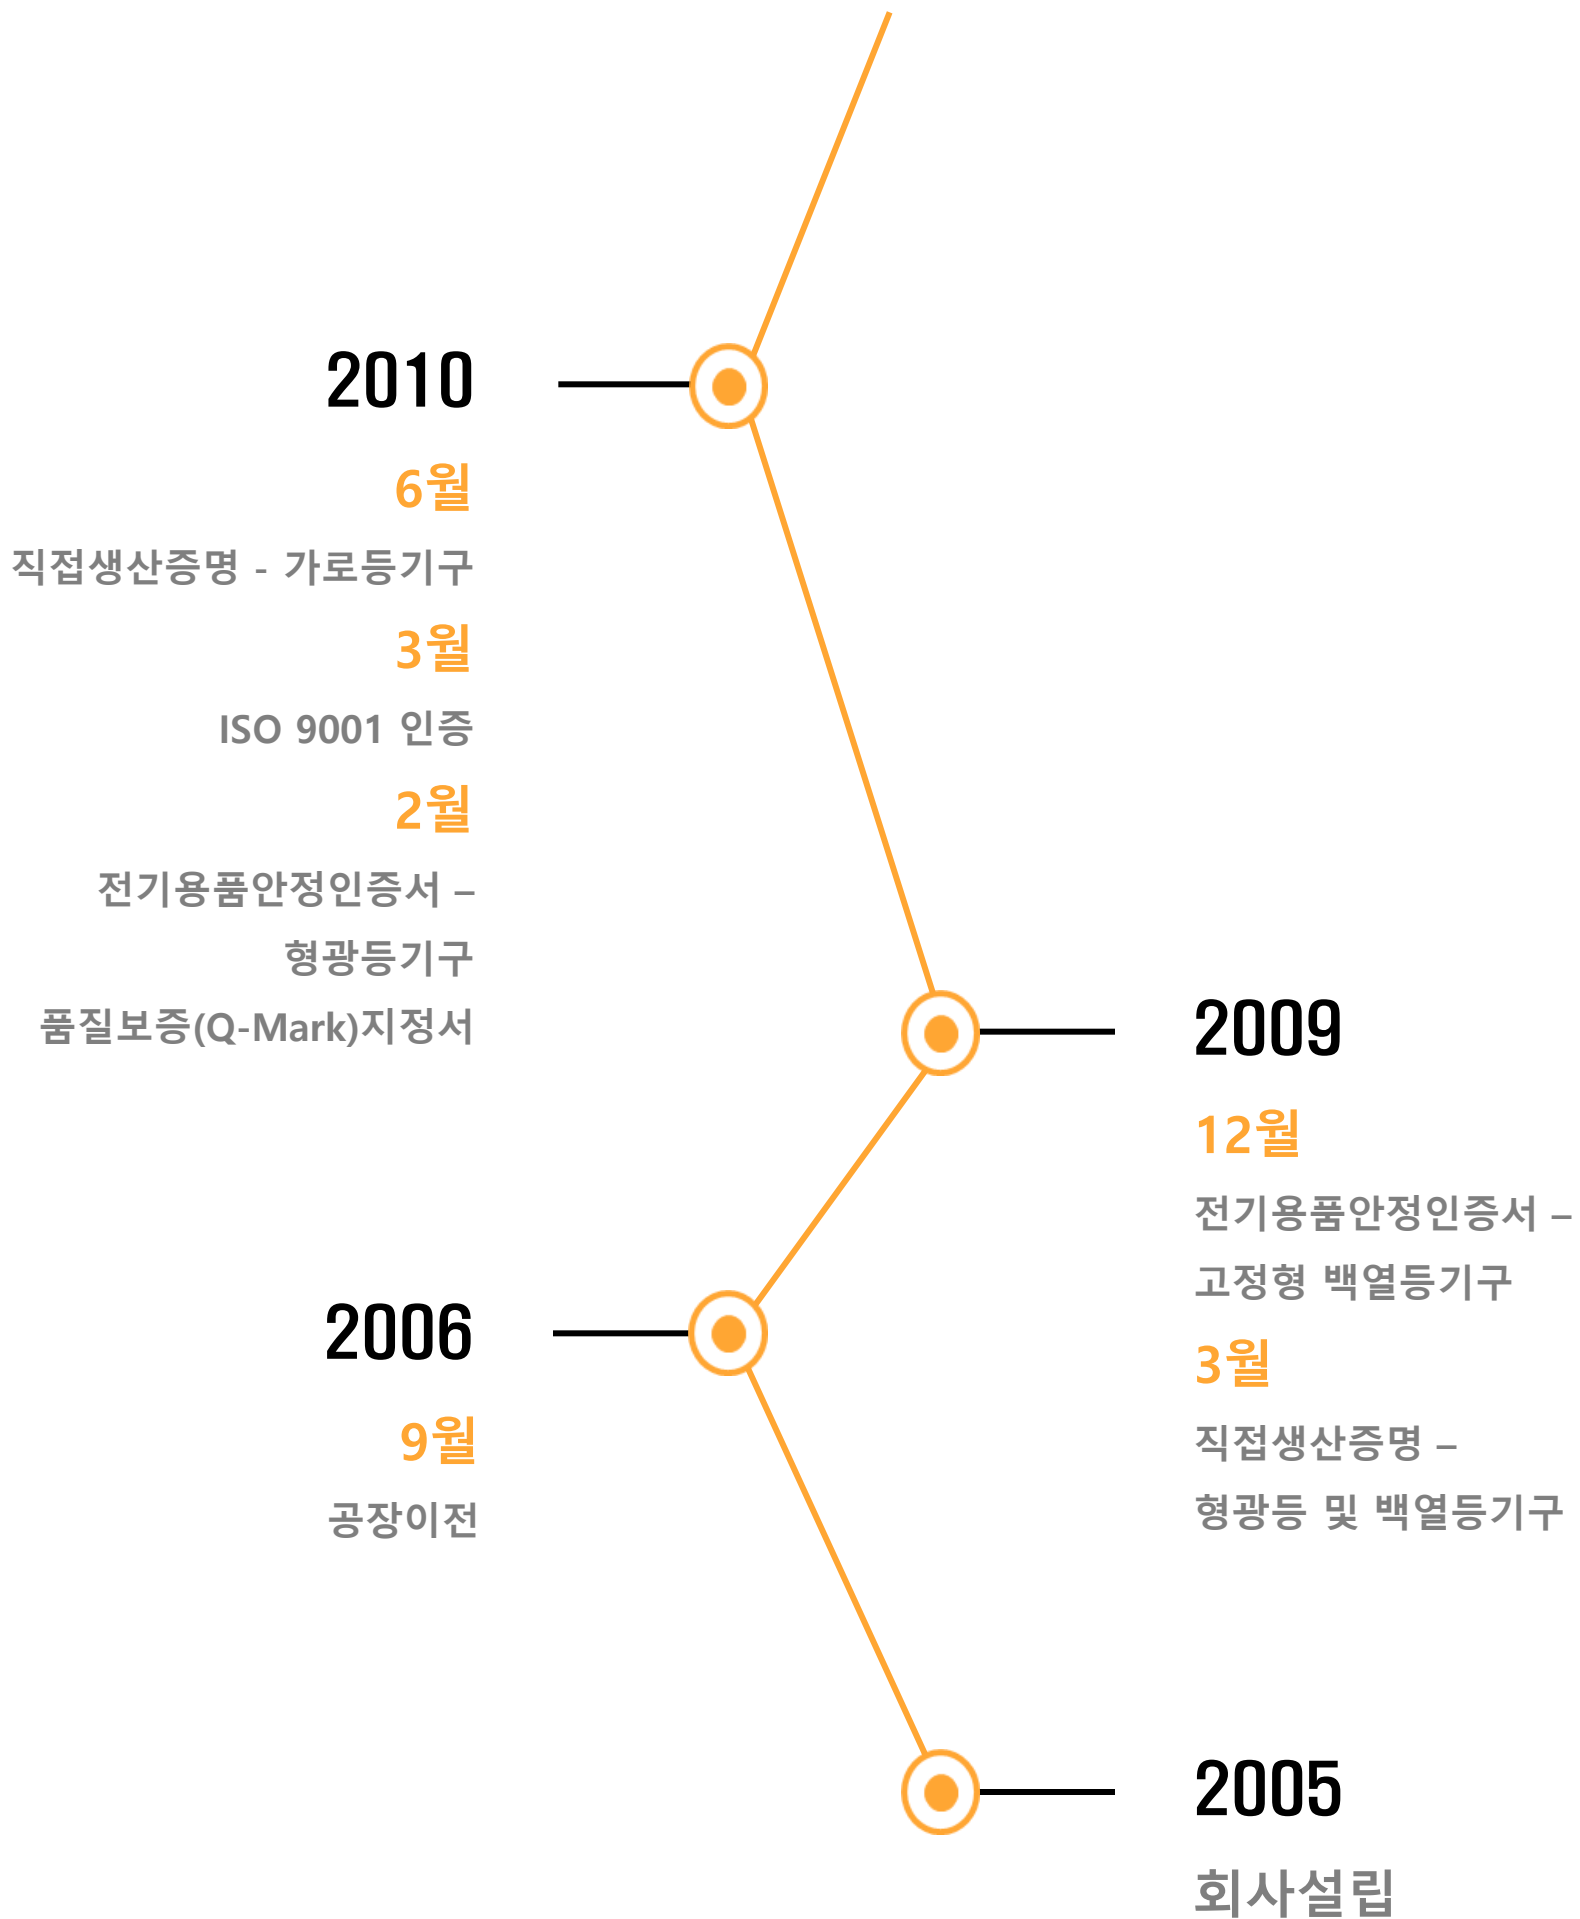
2010

6월

직접생산증명 - 가로등기구

3월

ISO 9001 인증

2월

전기용품안정인증서 –
형광등기구
품질보증(Q-Mark)지정서

2009

12월

전기용품안정인증서 –
고정형 백열등기구

3월

직접생산증명 –
형광등 및 백열등기구

2006

9월

공장이전

2005

회사설립